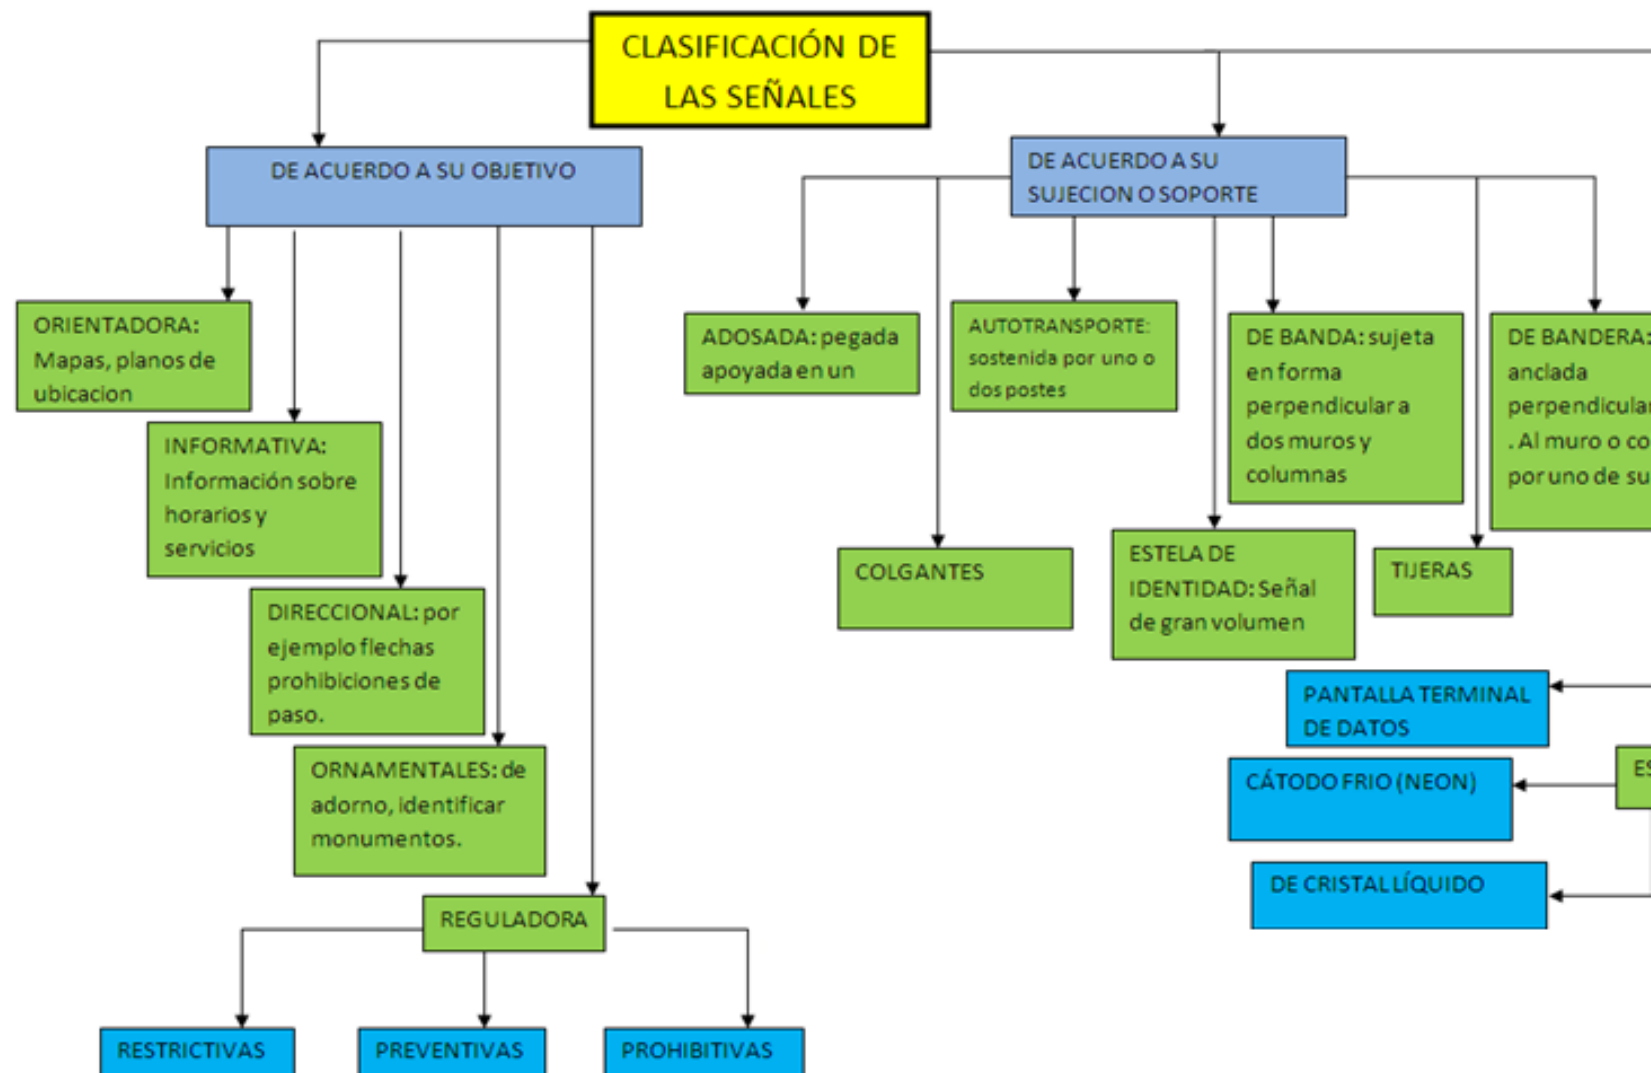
CLASIFICACIÓN DE LAS SEÑALES

DE ACUERDO A SU OBJETIVO

ORIENTADORA: Mapas, planos de ubicacion

INFORMATIVA: Información sobre horarios y servicios

DIRECCIONAL: por ejemplo flechas prohibiciones de paso.

ORNAMENTALES: de adorno, identificar monumentos.

REGULADORA

RESTRICTIVAS

PREVENTIVAS

PROHIBITIVAS

DE ACUERDO A SU SUJECION O SOPORTE

ADOSADA: pegada apoyada en un

COLGANTES

AUTOTRANSPORTE: sostenida por uno o dos postes

ESTELA DE IDENTIDAD: Señal de gran volumen

DE BANDA: sujeta en forma perpendicular a dos muros y columnas

TIJERAS

DE BANDERA: anclada perpendicular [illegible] . Al muro o co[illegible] por uno de su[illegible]

PANTALLA TERMINAL DE DATOS

CÁTODO FRIO (NEON)

DE CRISTAL LÍQUIDO

ES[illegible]